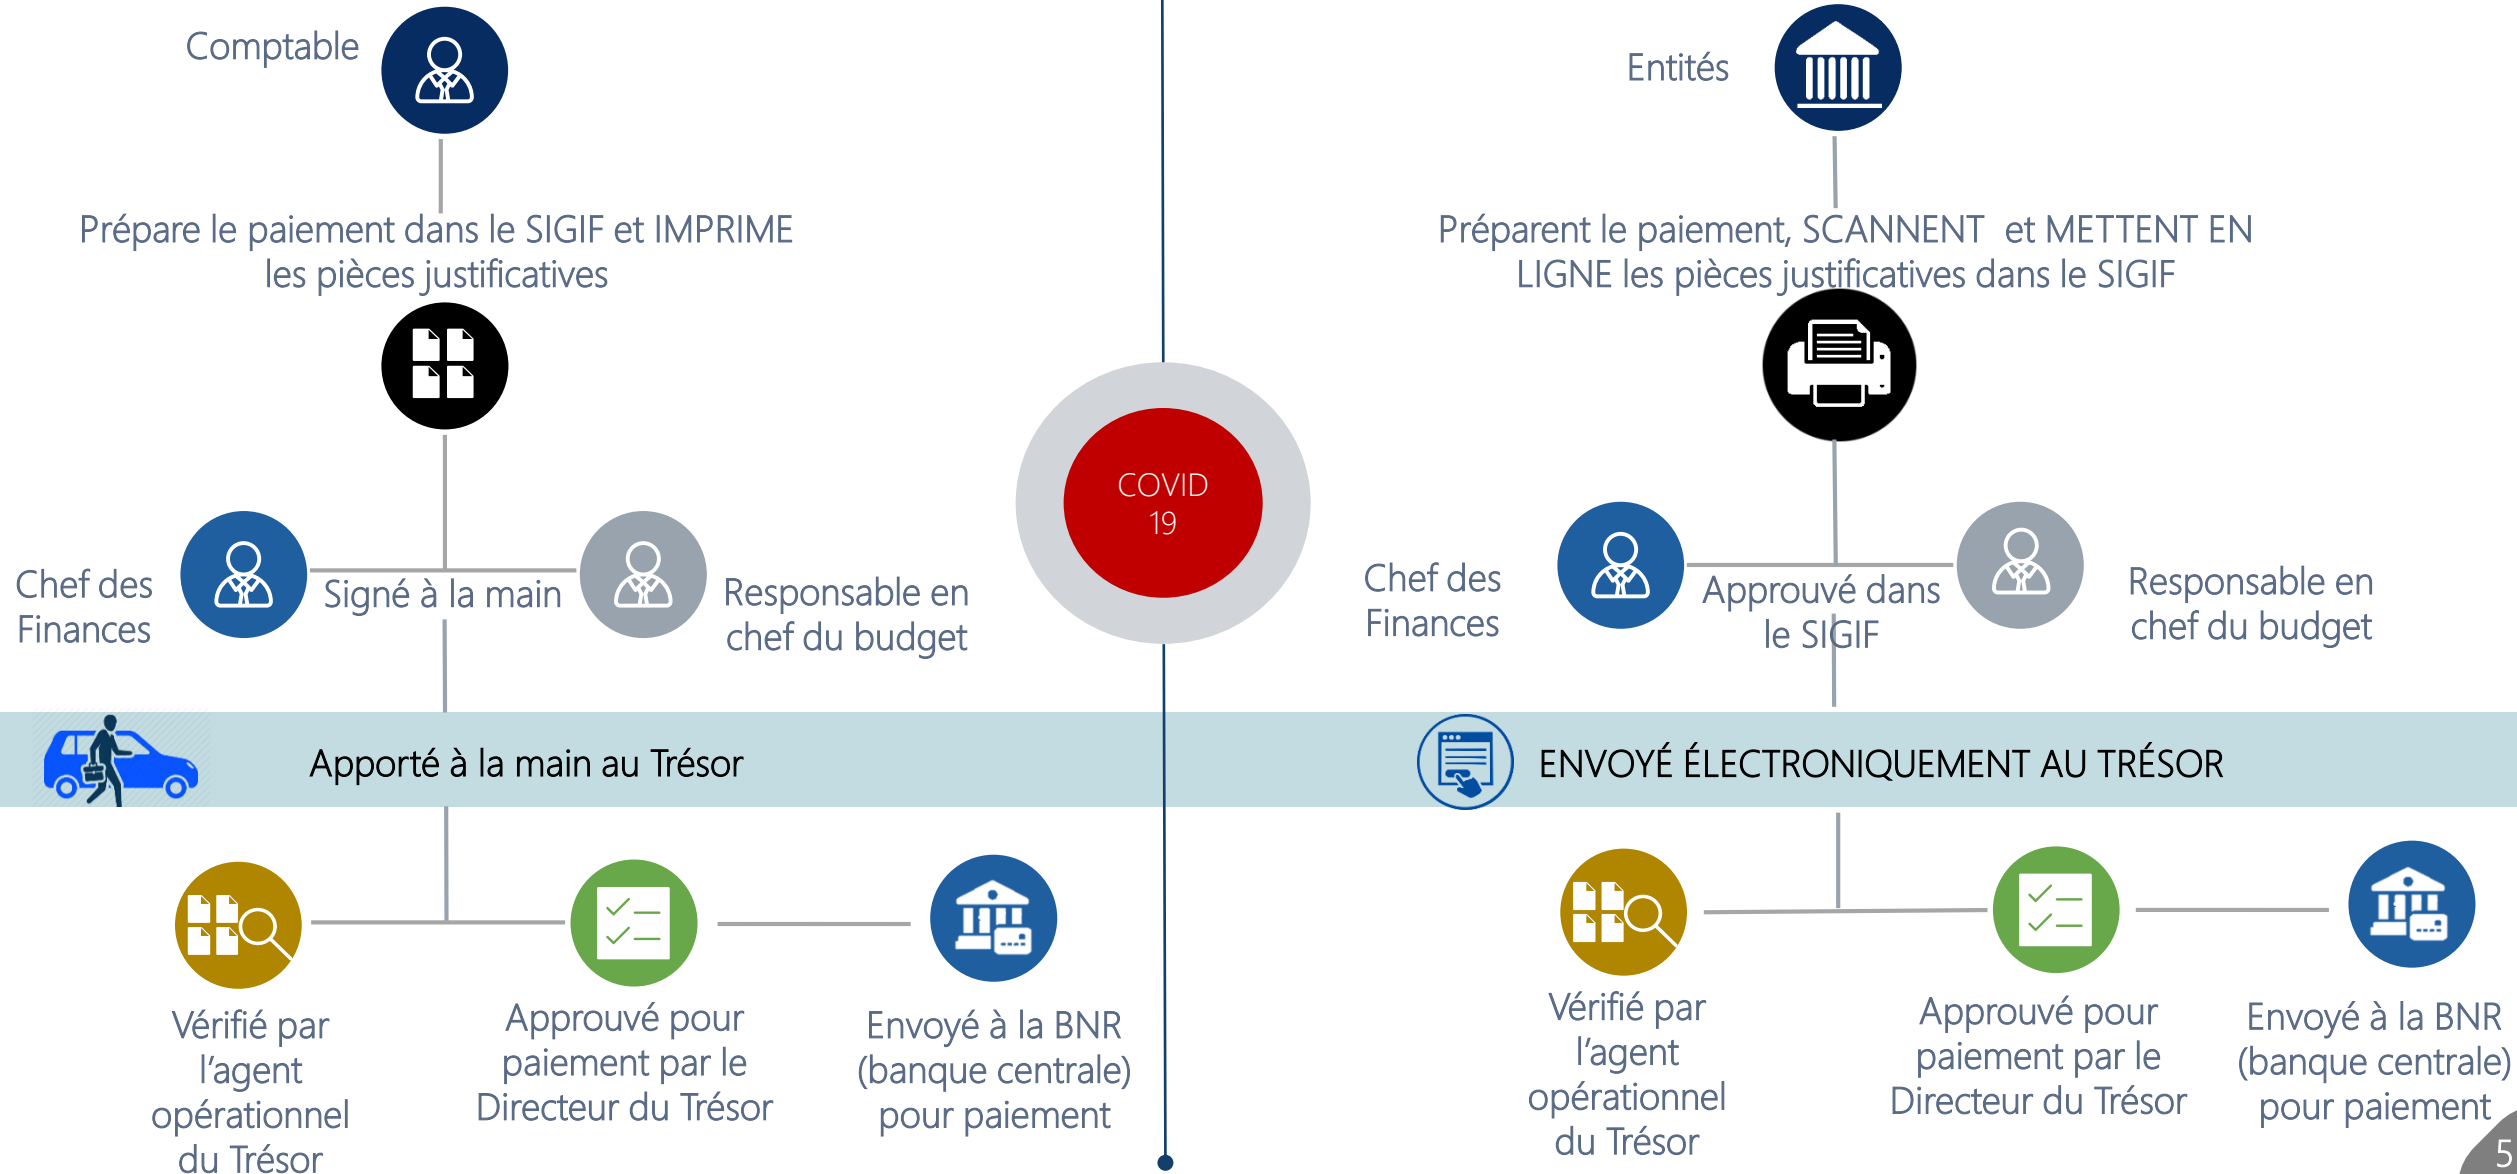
Comptable

Prépare le paiement dans le SIGIF et IMPRIME les pièces justificatives

Chef des Finances

Signé à la main

Responsable en chef du budget

Apporté à la main au Trésor

Vérifié par l'agent opérationnel du Trésor

Approuvé pour paiement par le Directeur du Trésor

Envoyé à la BNR (banque centrale) pour paiement

COVID 19

Entités

Préparent le paiement, SCANNENT et METTENT EN LIGNE les pièces justificatives dans le SIGIF

Chef des Finances

Approuvé dans le SIGIF

Responsable en chef du budget

ENVOYÉ ÉLECTRONIQUEMENT AU TRÉSOR

Vérifié par l'agent opérationnel du Trésor

Approuvé pour paiement par le Directeur du Trésor

Envoyé à la BNR (banque centrale) pour paiement

5